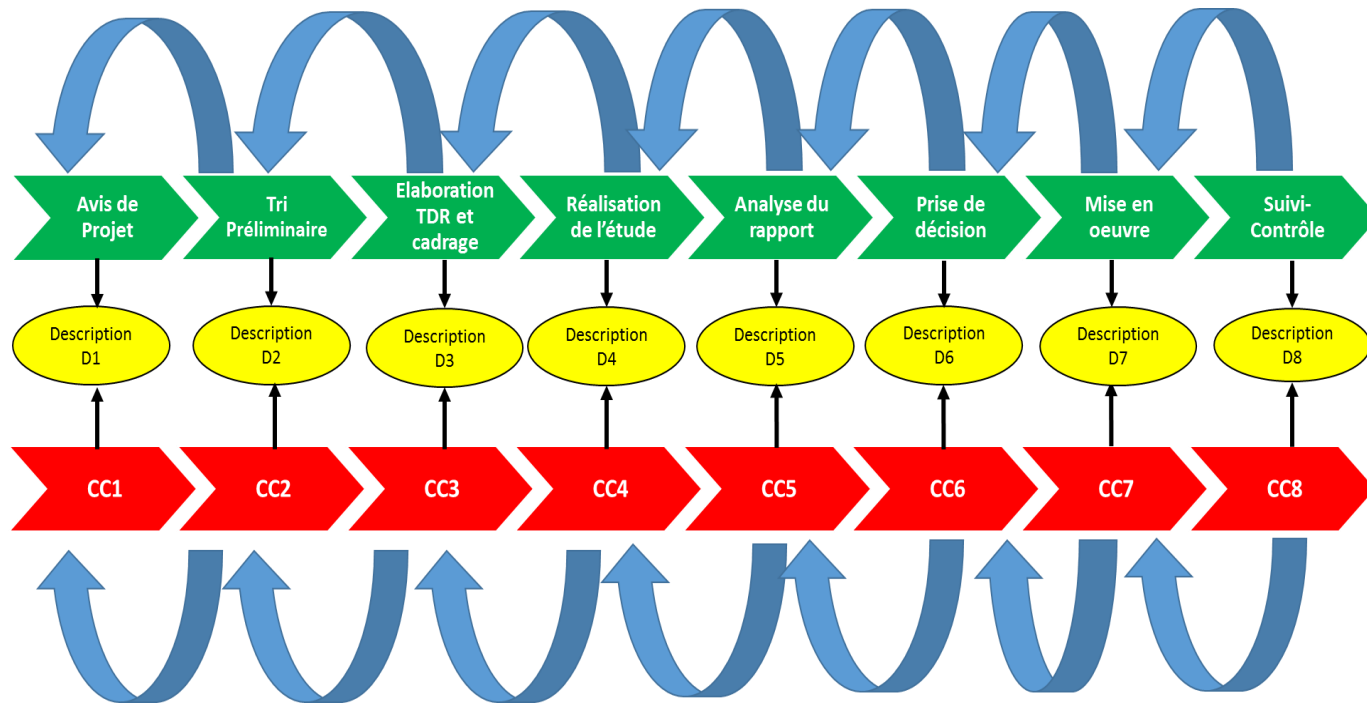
Avis de Projet

Tri Préliminaire

Elaboration TDR et cadrage

Réalisation de l'étude

Analyse du rapport

Prise de décision

Mise en oeuvre

Suivi-Contrôle

Description D1

Description D2

Description D3

Description D4

Description D5

Description D6

Description D7

Description D8

CC1

CC2

CC3

CC4

CC5

CC6

CC7

CC8